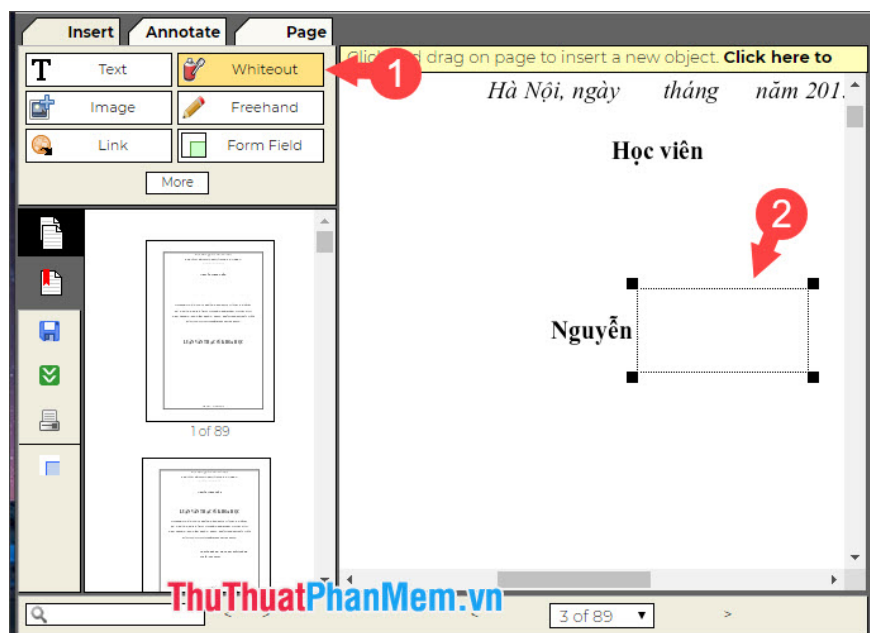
Insert Annotate Page

Text Whiteout

Image Freehand

Link Form Field

More

1

Clic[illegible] d drag on page to insert a new object. Click here to

Hà Nội, ngày tháng năm 201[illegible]

Học viên

2

Nguyễn

1 of 89

ThuThuatPhanMem.vn

3 of 89

>